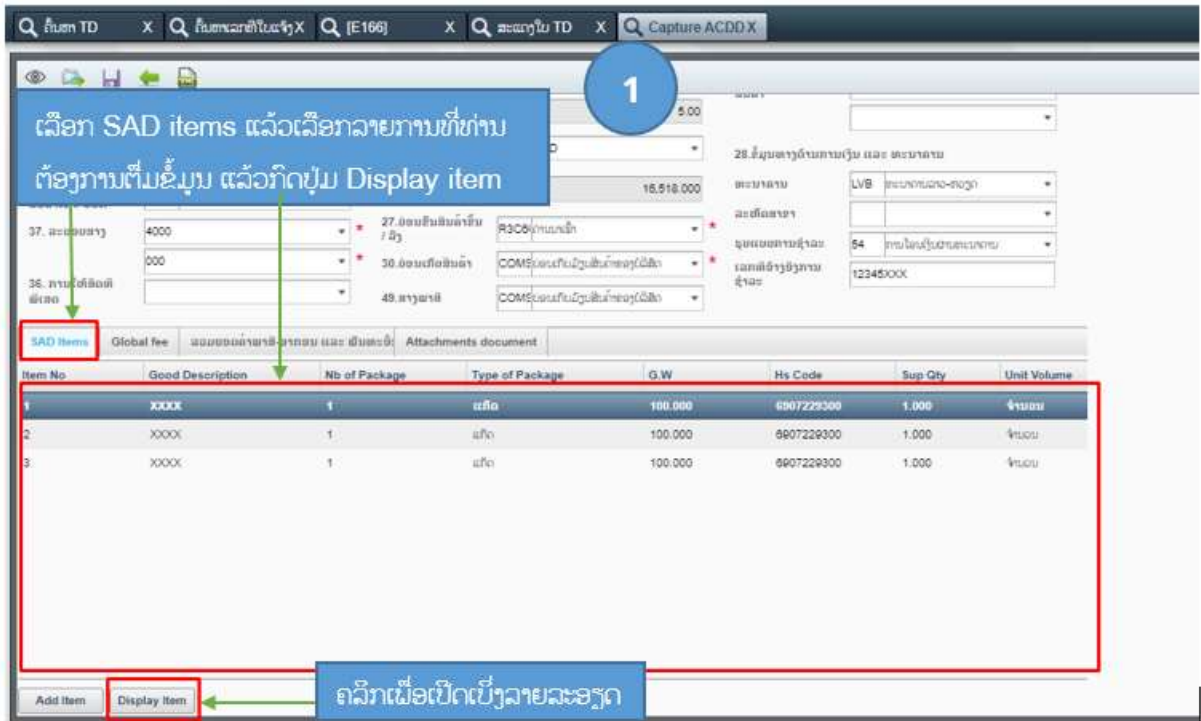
ຄົ້ນຫາ TD X | ຄົ້ນຫາເອກະສານໃບແຈ້ງ X | [E166] X | ສະແດງໃບ TD X | Capture ACDD X

1

ເລືອກ SAD items ແລ້ວເລືອກລາຍການທີ່ທ່ານຕ້ອງການຕື່ມຂໍ້ມູນ ແລ້ວກົດປຸ່ມ Display item

5.00

28.ຂໍ້ມູນທາງດ້ານການເງິນ ແລະ ທະນາຄານ

ທະນາຄານ LVB ທະນາຄານລາວ-ຫວຽດ

16,518.000

ລະຫັດສາຂາ

37. ລະບອບທາງ 4000

27.ບ່ອນຂົນສິນຄ້າຂຶ້ນ / ລົງ R3C6

ຮູບແບບການຊຳລະ 54

000

30.ບ່ອນເກັບສິນຄ້າ COMS

ເລກທີອ້າງອີງການຊຳລະ 12345XXX

36. ການຍົກເວັ້ນພາສີ

49.ສາງພາສີ COMS

SAD Items | Global fee | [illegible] | Attachments document

| Item No | Good Description | Nb of Package | Type of Package | G.W | Hs Code | Sup Qty | Unit Volume |
|---|---|---|---|---|---|---|---|
| 1 | XXXX | 1 | ແກັດ | 100.000 | 6907229300 | 1.000 | ຈຳນວນ |
| 2 | XXXX | 1 | ແກັດ | 100.000 | 6907229300 | 1.000 | ຈຳນວນ |
| 3 | XXXX | 1 | ແກັດ | 100.000 | 6907229300 | 1.000 | ຈຳນວນ |

Add Item | Display Item

ຄລິກເພື່ອເປີດເບິ່ງລາຍລະອຽດ